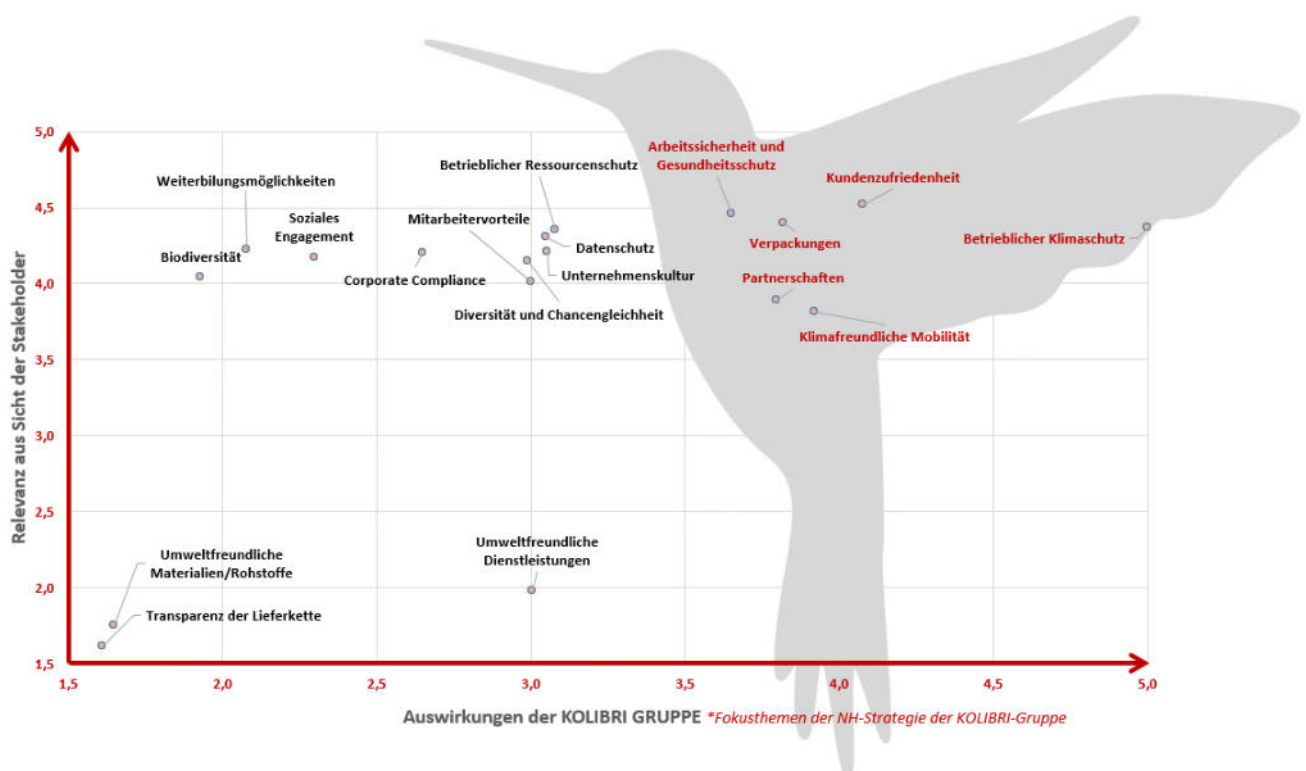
Relevanz aus Sicht der Stakeholder

5,0
4,5
4,0
3,5
3,0
2,5
2,0
1,5

Weiterbilungsmöglichkeiten
Soziales Engagement
Biodiversität
Corporate Compliance
Betrieblicher Ressourcenschutz
Mitarbeitervorteile
Datenschutz
Unternehmenskultur
Diversität und Chancengleichheit
Arbeitssicherheit und Gesundheitsschutz
Kundenzufriedenheit
Verpackungen
Betrieblicher Klimaschutz
Partnerschaften
Klimafreundliche Mobilität
Umweltfreundliche Dienstleistungen
Umweltfreundliche Materialien/Rohstoffe
Transparenz der Lieferkette

1,5
2,0
2,5
3,0
3,5
4,0
4,5
5,0

Auswirkungen der KOLIBRI GRUPPE *Fokusthemen der NH-Strategie der KOLIBRI-Gruppe